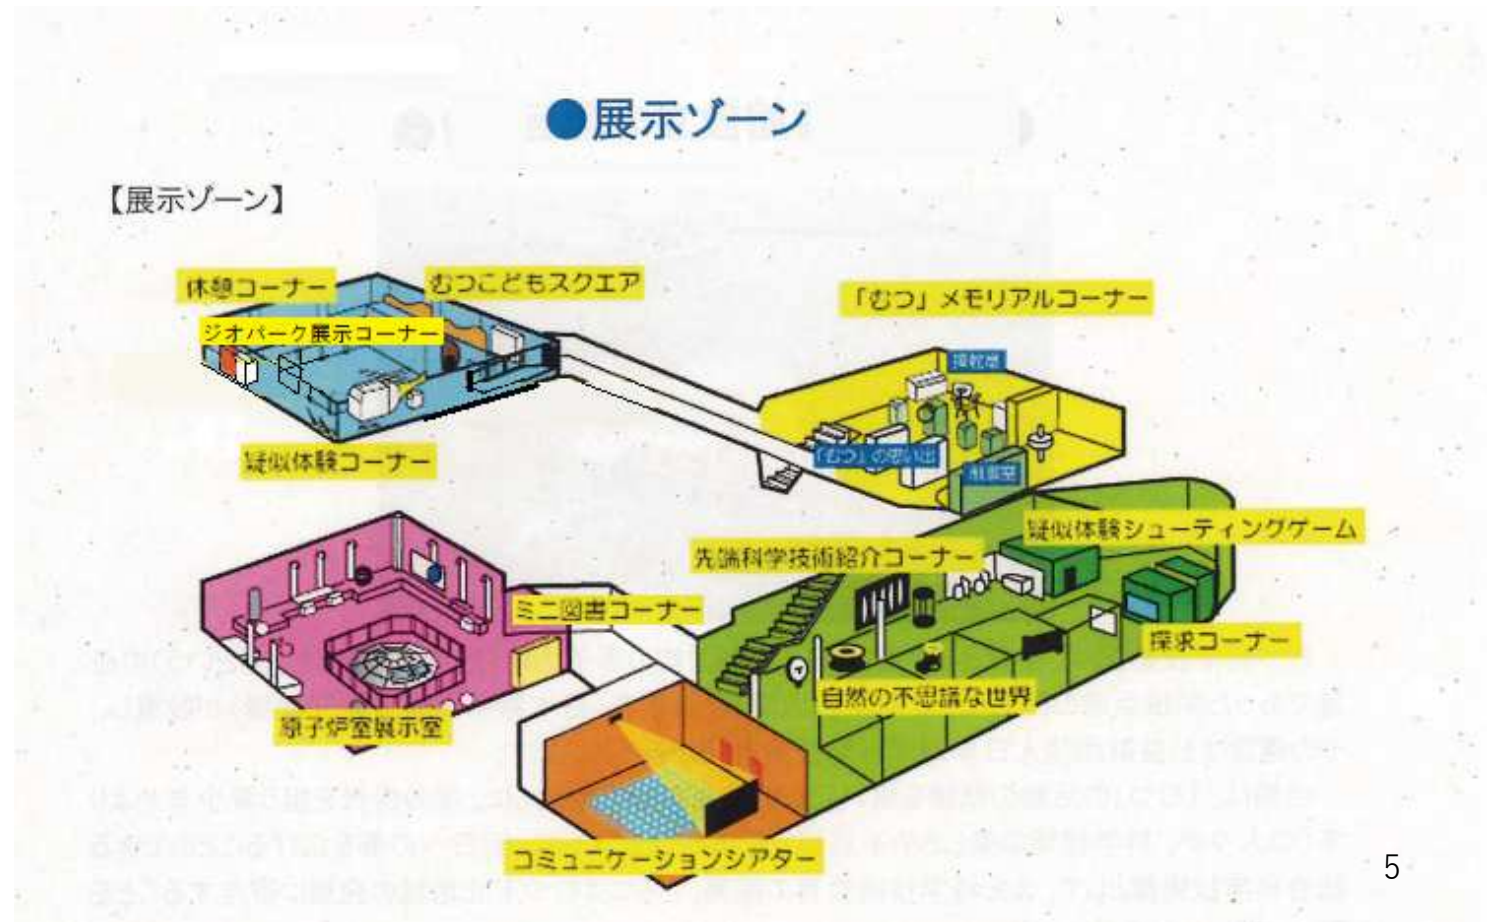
●展示ゾーン

【展示ゾーン】

休憩コーナー
むつこどもスクエア
ジオパーク展示コーナー
疑似体験コーナー
「むつ」メモリアルコーナー
操舵席
「むつ」の思い出
制御室
疑似体験シューティングゲーム
先端科学技術紹介コーナー
ミニ図書コーナー
探求コーナー
自然の不思議な世界
原子炉室展示室
コミュニケーションシアター

5